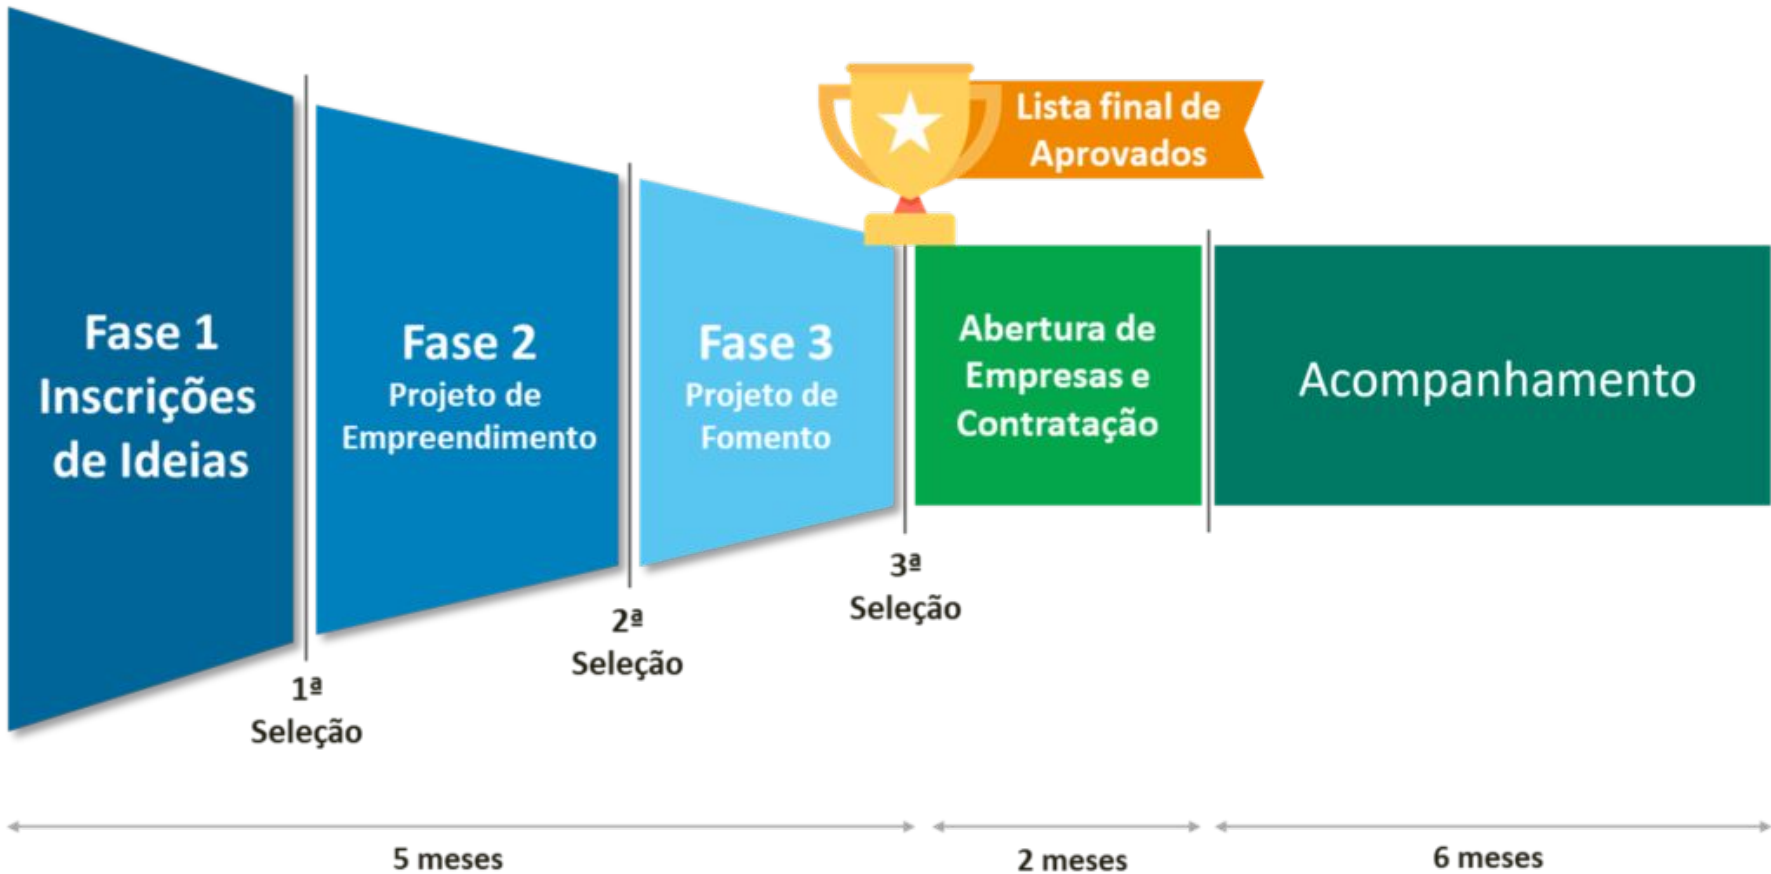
Lista final de Aprovados

Fase 1
Inscrições de Ideias

Fase 2
Projeto de Empreendimento

Fase 3
Projeto de Fomento

Abertura de Empresas e Contratação

Acompanhamento

1ª
Seleção

2ª
Seleção

3ª
Seleção

5 meses

2 meses

6 meses